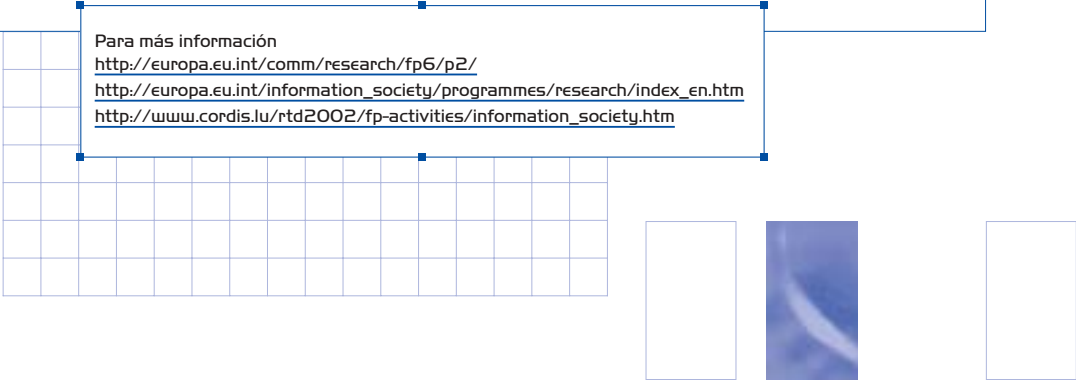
Para más información
http://europa.eu.int/comm/research/fp6/p2/
http://europa.eu.int/information_society/programmes/research/index_en.htm
http://www.cordis.lu/rtd2002/fp-activities/information_society.htm